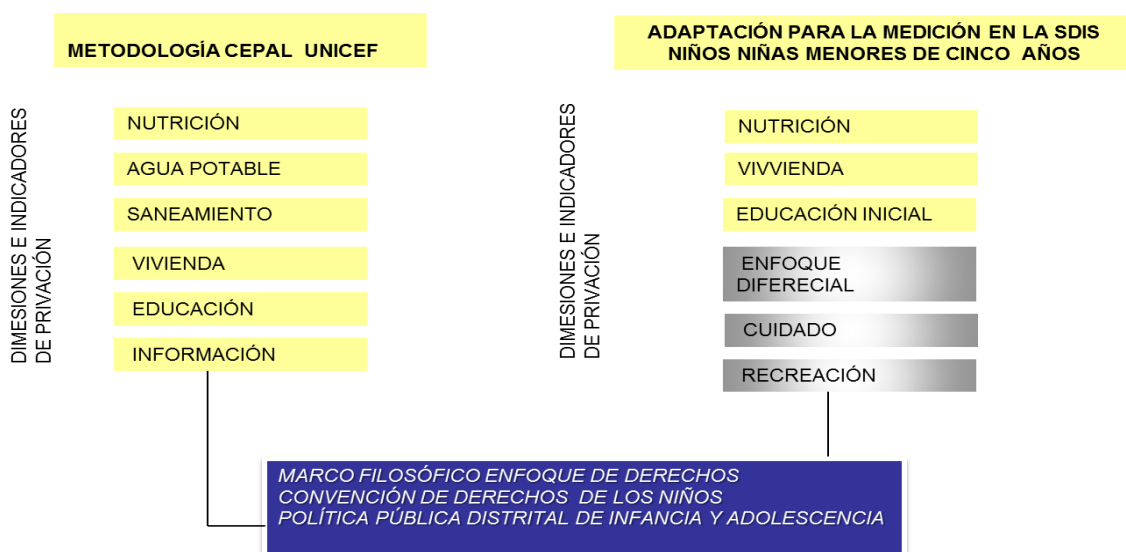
METODOLOGÍA CEPAL UNICEF

ADAPTACIÓN PARA LA MEDICIÓN EN LA SDIS
NIÑOS NIÑAS MENORES DE CINCO AÑOS

DIMESIONES E INDICADORES DE PRIVACIÓN

NUTRICIÓN
AGUA POTABLE
SANEAMIENTO
VIVIENDA
EDUCACIÓN
INFORMACIÓN

DIMESIONES E INDICADORES DE PRIVACIÓN

NUTRICIÓN
VIVVIENDA
EDUCACIÓN INICIAL
ENFOQUE DIFERECIAL
CUIDADO
RECREACIÓN

MARCO FILOSÓFICO ENFOQUE DE DERECHOS
CONVENCIÓN DE DERECHOS DE LOS NIÑOS
POLÍTICA PÚBLICA DISTRITAL DE INFANCIA Y ADOLESCENCIA